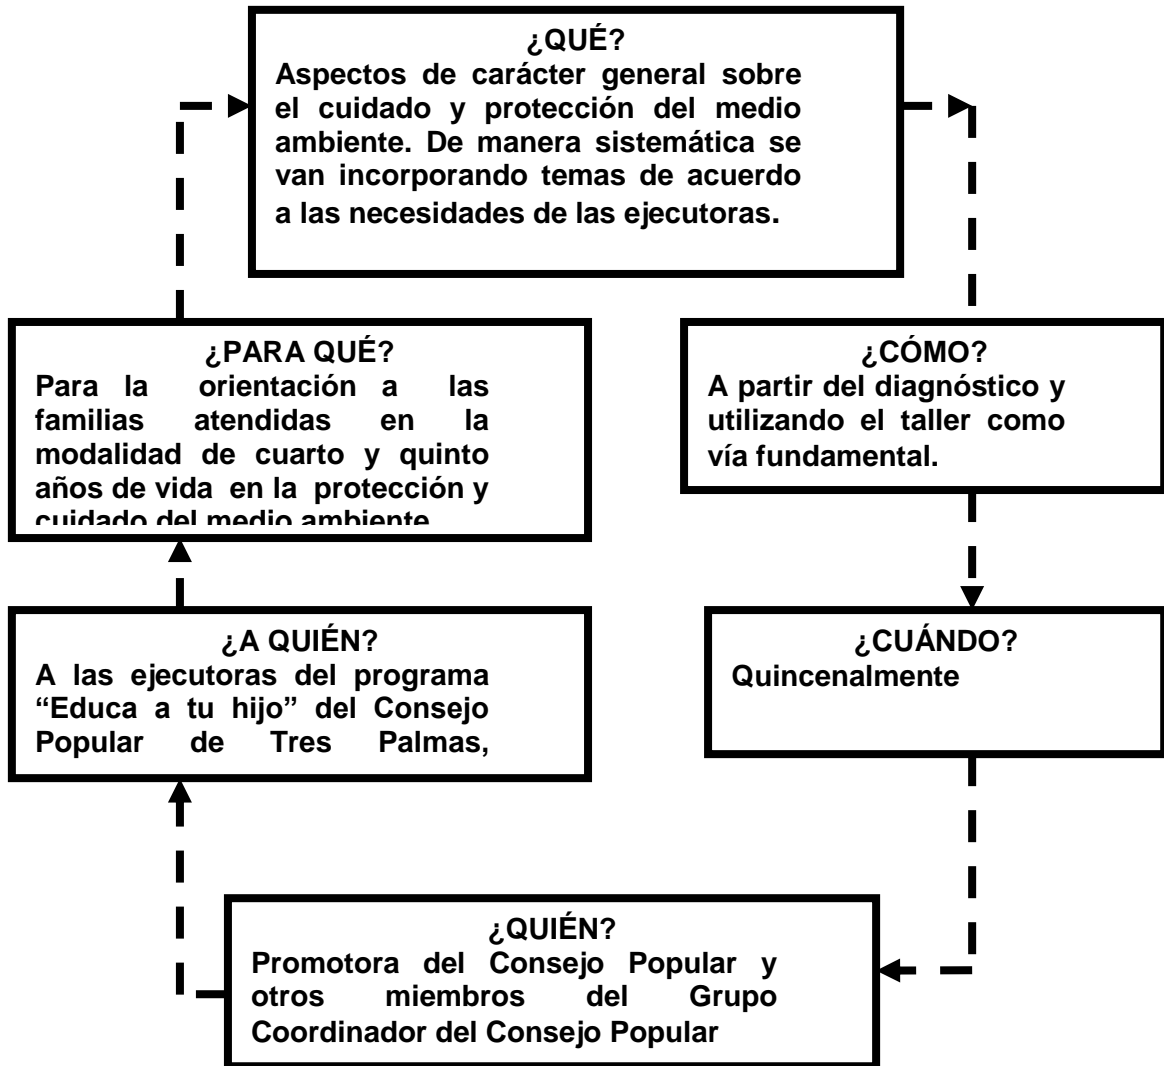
¿QUÉ?
Aspectos de carácter general sobre el cuidado y protección del medio ambiente. De manera sistemática se van incorporando temas de acuerdo a las necesidades de las ejecutoras.

¿PARA QUÉ?
Para la orientación a las familias atendidas en la modalidad de cuarto y quinto años de vida en la protección y cuidado del medio ambiente.

¿CÓMO?
A partir del diagnóstico y utilizando el taller como vía fundamental.

¿A QUIÉN?
A las ejecutoras del programa "Educa a tu hijo" del Consejo Popular de Tres Palmas,

¿CUÁNDO?
Quincenalmente

¿QUIÉN?
Promotora del Consejo Popular y otros miembros del Grupo Coordinador del Consejo Popular